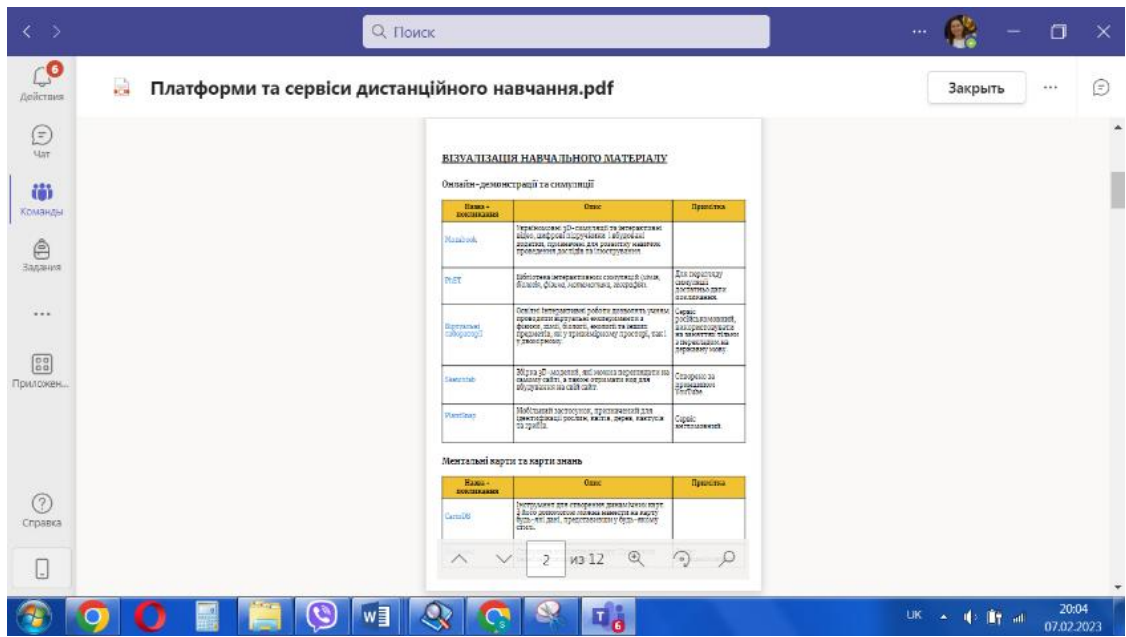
Поиск

Действия

Чат

Команды

Задания

...

Приложен...

Справка

Платформи та сервіси дистанційного навчання.pdf

Закрыть

ВІЗУАЛІЗАЦІЯ НАВЧАЛЬНОГО МАТЕРІАЛУ

Онлайн-демонстрації та симуляції

| Назва - посилання | Опис | Примітка |
|---|---|---|
| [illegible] | Україномовні 3D-симуляції та інтерактивні відео, цифрові підручники і збірники завдань, призначені для розвитку навичок проведення дослідів та спостереження. | |
| PhET | Бібліотека інтерактивних симуляцій (хімія, біологія, фізика, математика, географія). | Для перекладу симуляцій достатньо мати посилання. |
| Віртуальні лабораторії | Освітні інтерактивні роботи дозволять учням проводити віртуальні експерименти з фізики, хімії, біології, екології та інших предметів, які у тривимірному просторі, так і у двовимірному. | Сервіс російськомовний, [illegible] |
| Sketchfab | Збірка 3D-моделей, які можна переглядати на вашому сайті, а також отримати код для вбудовування на свій сайт. | Співпраця за принципами YouTube. |
| PlantSnap | Мобільний застосунок, призначений для ідентифікації рослин, квітів, дерев, кактусів та грибів. | Сервіс англомовний. |

Ментальні карти та карти знань

| Назва - посилання | Опис | Примітка |
|---|---|---|
| Coggle | Інструмент для створення динамічних карт, з його допомогою можна нанести на карту будь-які дані, представлені у будь-якому стилі. | |

2 из 12

UK 20:04 07.02.2023